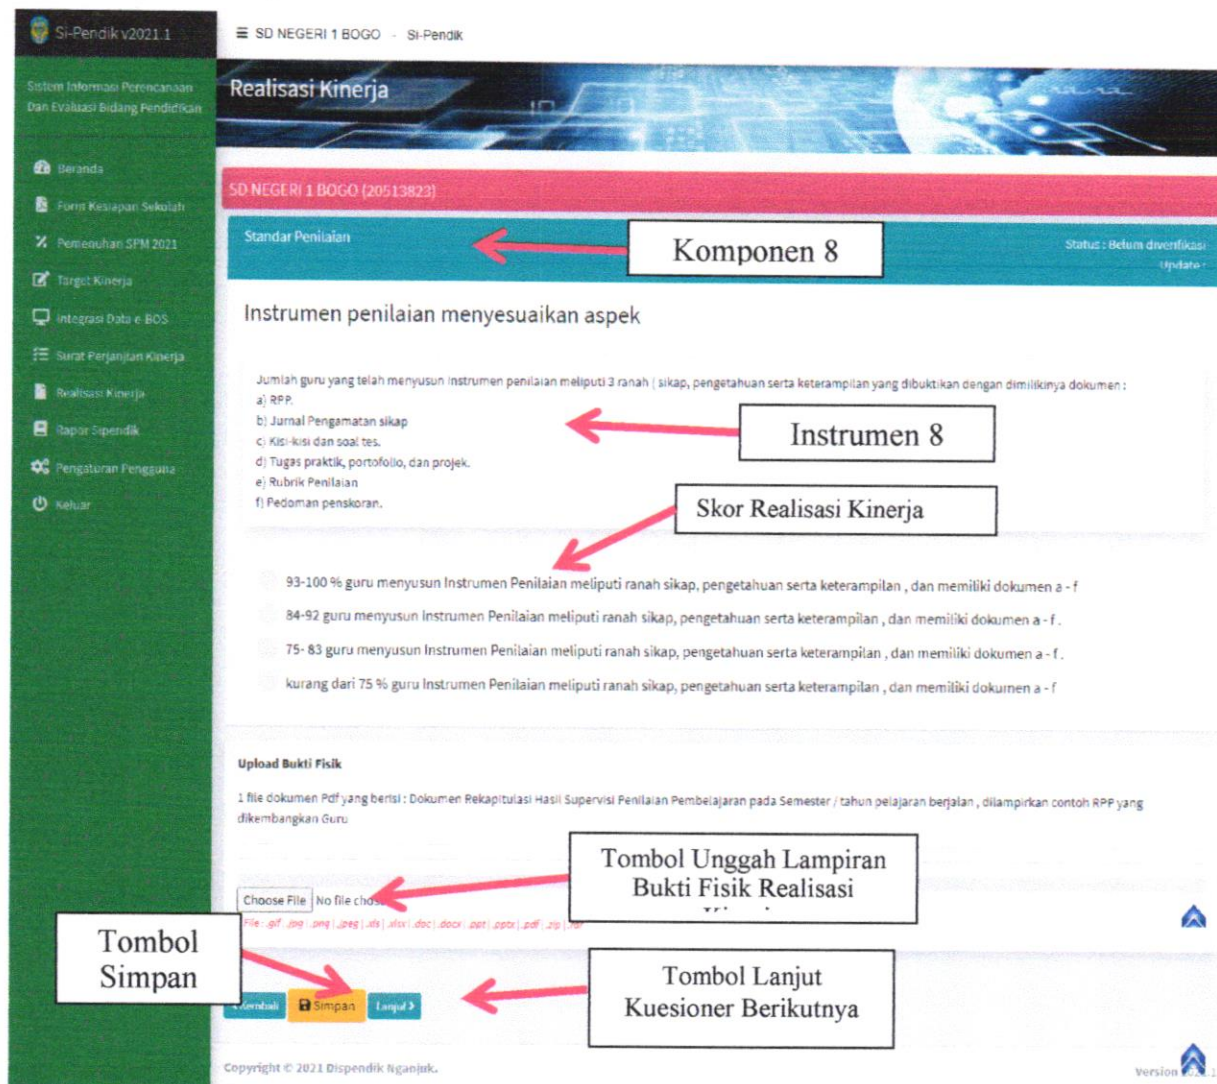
Si-Pendik v2021.1

≡ SD NEGERI 1 BOGO - Si-Pendik

Sistem Informasi Perencanaan Dan Evaluasi Bidang Pendidikan

Beranda
Form Kesiapan Sekolah
Pemenuhan SPM 2021
Target Kinerja
Integrasi Data e-BOS
Surat Perjanjian Kinerja
Realisasi Kinerja
Rapor Sipendik
Pengaturan Pengguna
Keluar

Realisasi Kinerja

SD NEGERI 1 BOGO (20513823)

Standar Penilaian

Komponen 8

Status : Belum diverifikasi
Update :

Instrumen penilaian menyesuaikan aspek

Jumlah guru yang telah menyusun instrumen penilaian meliputi 3 ranah ( sikap, pengetahuan serta keterampilan yang dibuktikan dengan dimilikinya dokumen :
a) RPP.
b) Jurnal Pengamatan sikap
c) Kisi-kisi dan soal tes.
d) Tugas praktik, portofolio, dan projek.
e) Rubrik Penilaian
f) Pedoman penskoran.

Instrumen 8

Skor Realisasi Kinerja

93-100 % guru menyusun Instrumen Penilaian meliputi ranah sikap, pengetahuan serta keterampilan , dan memiliki dokumen a - f

84-92 guru menyusun Instrumen Penilaian meliputi ranah sikap, pengetahuan serta keterampilan , dan memiliki dokumen a - f .

75- 83 guru menyusun Instrumen Penilaian meliputi ranah sikap, pengetahuan serta keterampilan , dan memiliki dokumen a - f .

kurang dari 75 % guru Instrumen Penilaian meliputi ranah sikap, pengetahuan serta keterampilan , dan memiliki dokumen a - f

Upload Bukti Fisik

1 file dokumen Pdf yang berisi : Dokumen Rekapitulasi Hasil Supervisi Penilaian Pembelajaran pada Semester / tahun pelajaran berjalan , dilampirkan contoh RPP yang dikembangkan Guru

Tombol Unggah Lampiran Bukti Fisik Realisasi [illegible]

Choose File No file cho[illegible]
File : .gif | .jpg | .png | .jpeg | .xls | .xlsx | .doc | .docx | .ppt | .pptx | .pdf | .zip | .rar

Tombol Simpan

Tombol Lanjut Kuesioner Berikutnya

‹ Kembali   Simpan   Lanjut ›

Copyright © 2021 Dispendik Nganjuk.

Version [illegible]